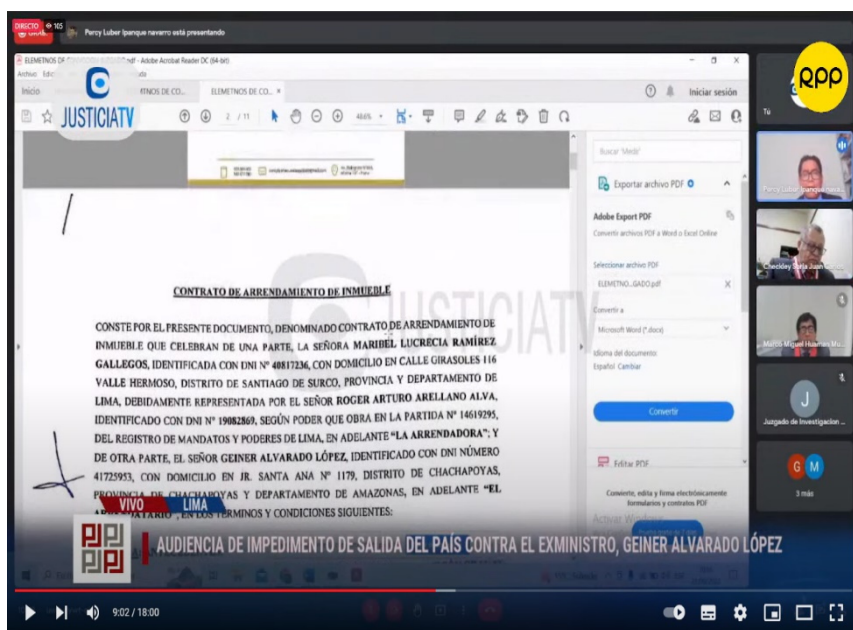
DIRECTO 165

Percy Luber Ipanque navarro está presentando

ELEMETNOS DE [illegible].pdf - Adobe Acrobat Reader DC (64-bit)

Archivo Edición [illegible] Ayuda

Inicio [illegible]TNOS DE CO... ELEMETNOS DE CO... ×

Iniciar sesión

JUSTICIATV

2 / 11 48,6%

RPP

Tú

CONTRATO DE ARRENDAMIENTO DE INMUEBLE

CONSTE POR EL PRESENTE DOCUMENTO, DENOMINADO CONTRATO DE ARRENDAMIENTO DE INMUEBLE QUE CELEBRAN DE UNA PARTE, LA SEÑORA MARIBEL LUCRECIA RAMÍREZ GALLEGOS, IDENTIFICADA CON DNI Nº 40817236, CON DOMICILIO EN CALLE GIRASOLES 116 VALLE HERMOSO, DISTRITO DE SANTIAGO DE SURCO, PROVINCIA Y DEPARTAMENTO DE LIMA, DEBIDAMENTE REPRESENTADA POR EL SEÑOR ROGER ARTURO ARELLANO ALVA, IDENTIFICADO CON DNI Nº 19082869, SEGÚN PODER QUE OBRA EN LA PARTIDA Nº 14619295, DEL REGISTRO DE MANDATOS Y PODERES DE LIMA, EN ADELANTE "LA ARRENDADORA"; Y DE OTRA PARTE, EL SEÑOR GEINER ALVARADO LÓPEZ, IDENTIFICADO CON DNI NÚMERO 41725953, CON DOMICILIO EN JR. SANTA ANA Nº 1179, DISTRITO DE CHACHAPOYAS, PROVINCIA DE CHACHAPOYAS Y DEPARTAMENTO DE AMAZONAS, EN ADELANTE "EL ARRENDATARIO", EN LOS TÉRMINOS Y CONDICIONES SIGUIENTES:

Buscar 'Medi'

Exportar archivo PDF

Adobe Export PDF

Convierte archivos PDF a Word o Excel Online

Seleccionar archivo PDF

ELEMETNO...GADO.pdf

Convertir a

Microsoft Word (*.docx)

Idioma del documento:
Español Cambiar

Convertir

Editar PDF

Convierte, edita y firma electrónicamente formularios y contratos PDF

Activar Windows

Percy Luber Ipanque Navarro

Checkley Soria Juan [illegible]

Marco Miguel Huamán Mu...

J

Juzgado de Investigación ...

G M

3 más

VIVO LIMA

AUDIENCIA DE IMPEDIMENTO DE SALIDA DEL PAÍS CONTRA EL EXMINISTRO, GEINER ALVARADO LÓPEZ

9:02 / 18:00